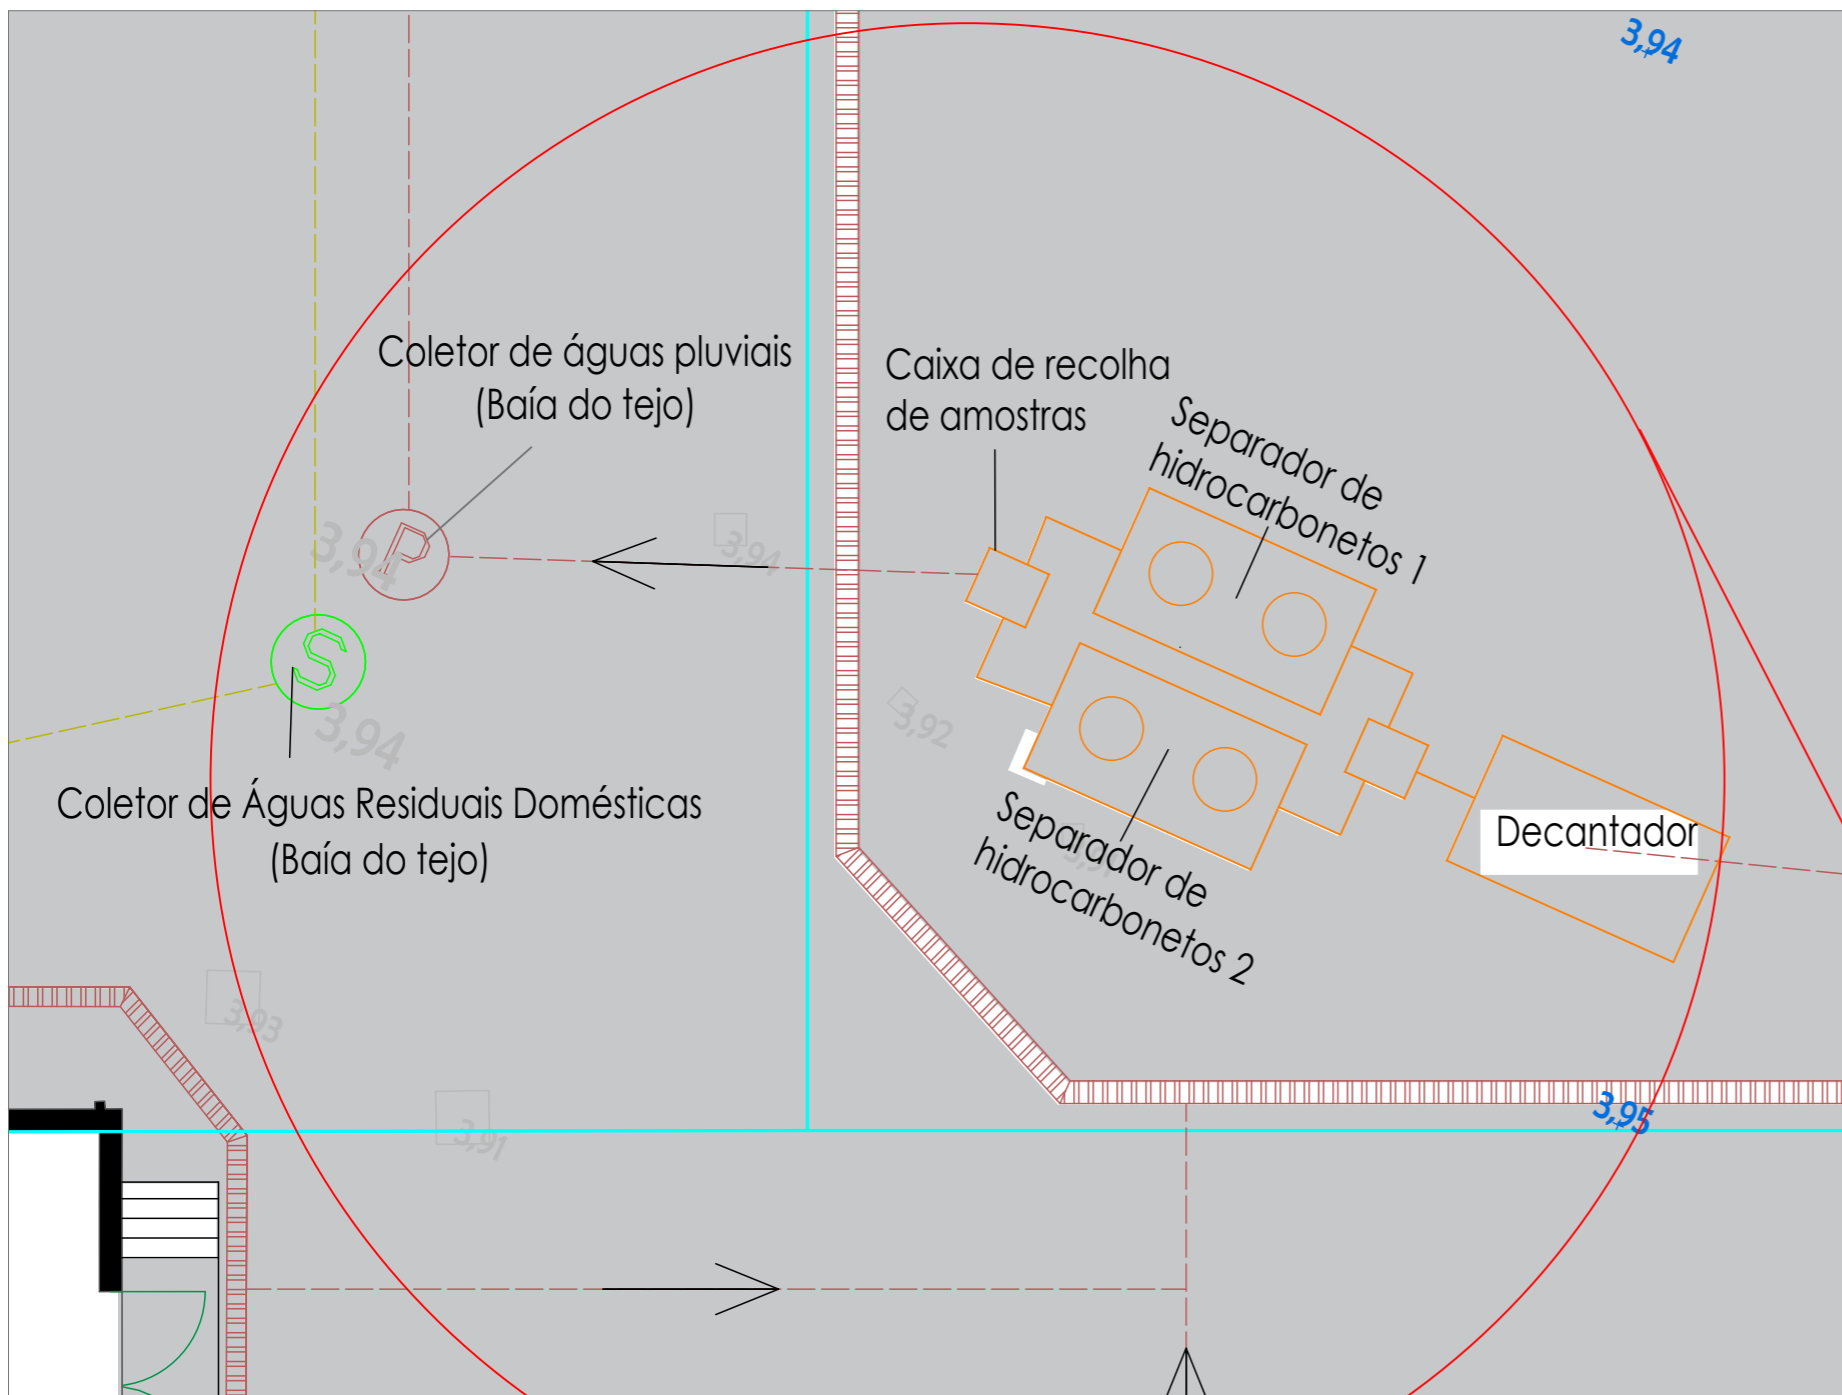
3,94

Coletor de águas pluviais
(Baía do tejo)

Caixa de recolha
de amostras

Separador de
hidrocarbonetos 1

3,94

P

3,94

S

3,94

3,92

Coletor de Águas Residuais Domésticas
(Baía do tejo)

Separador de
hidrocarbonetos 2

Decantador

3,93

3,91

3,95